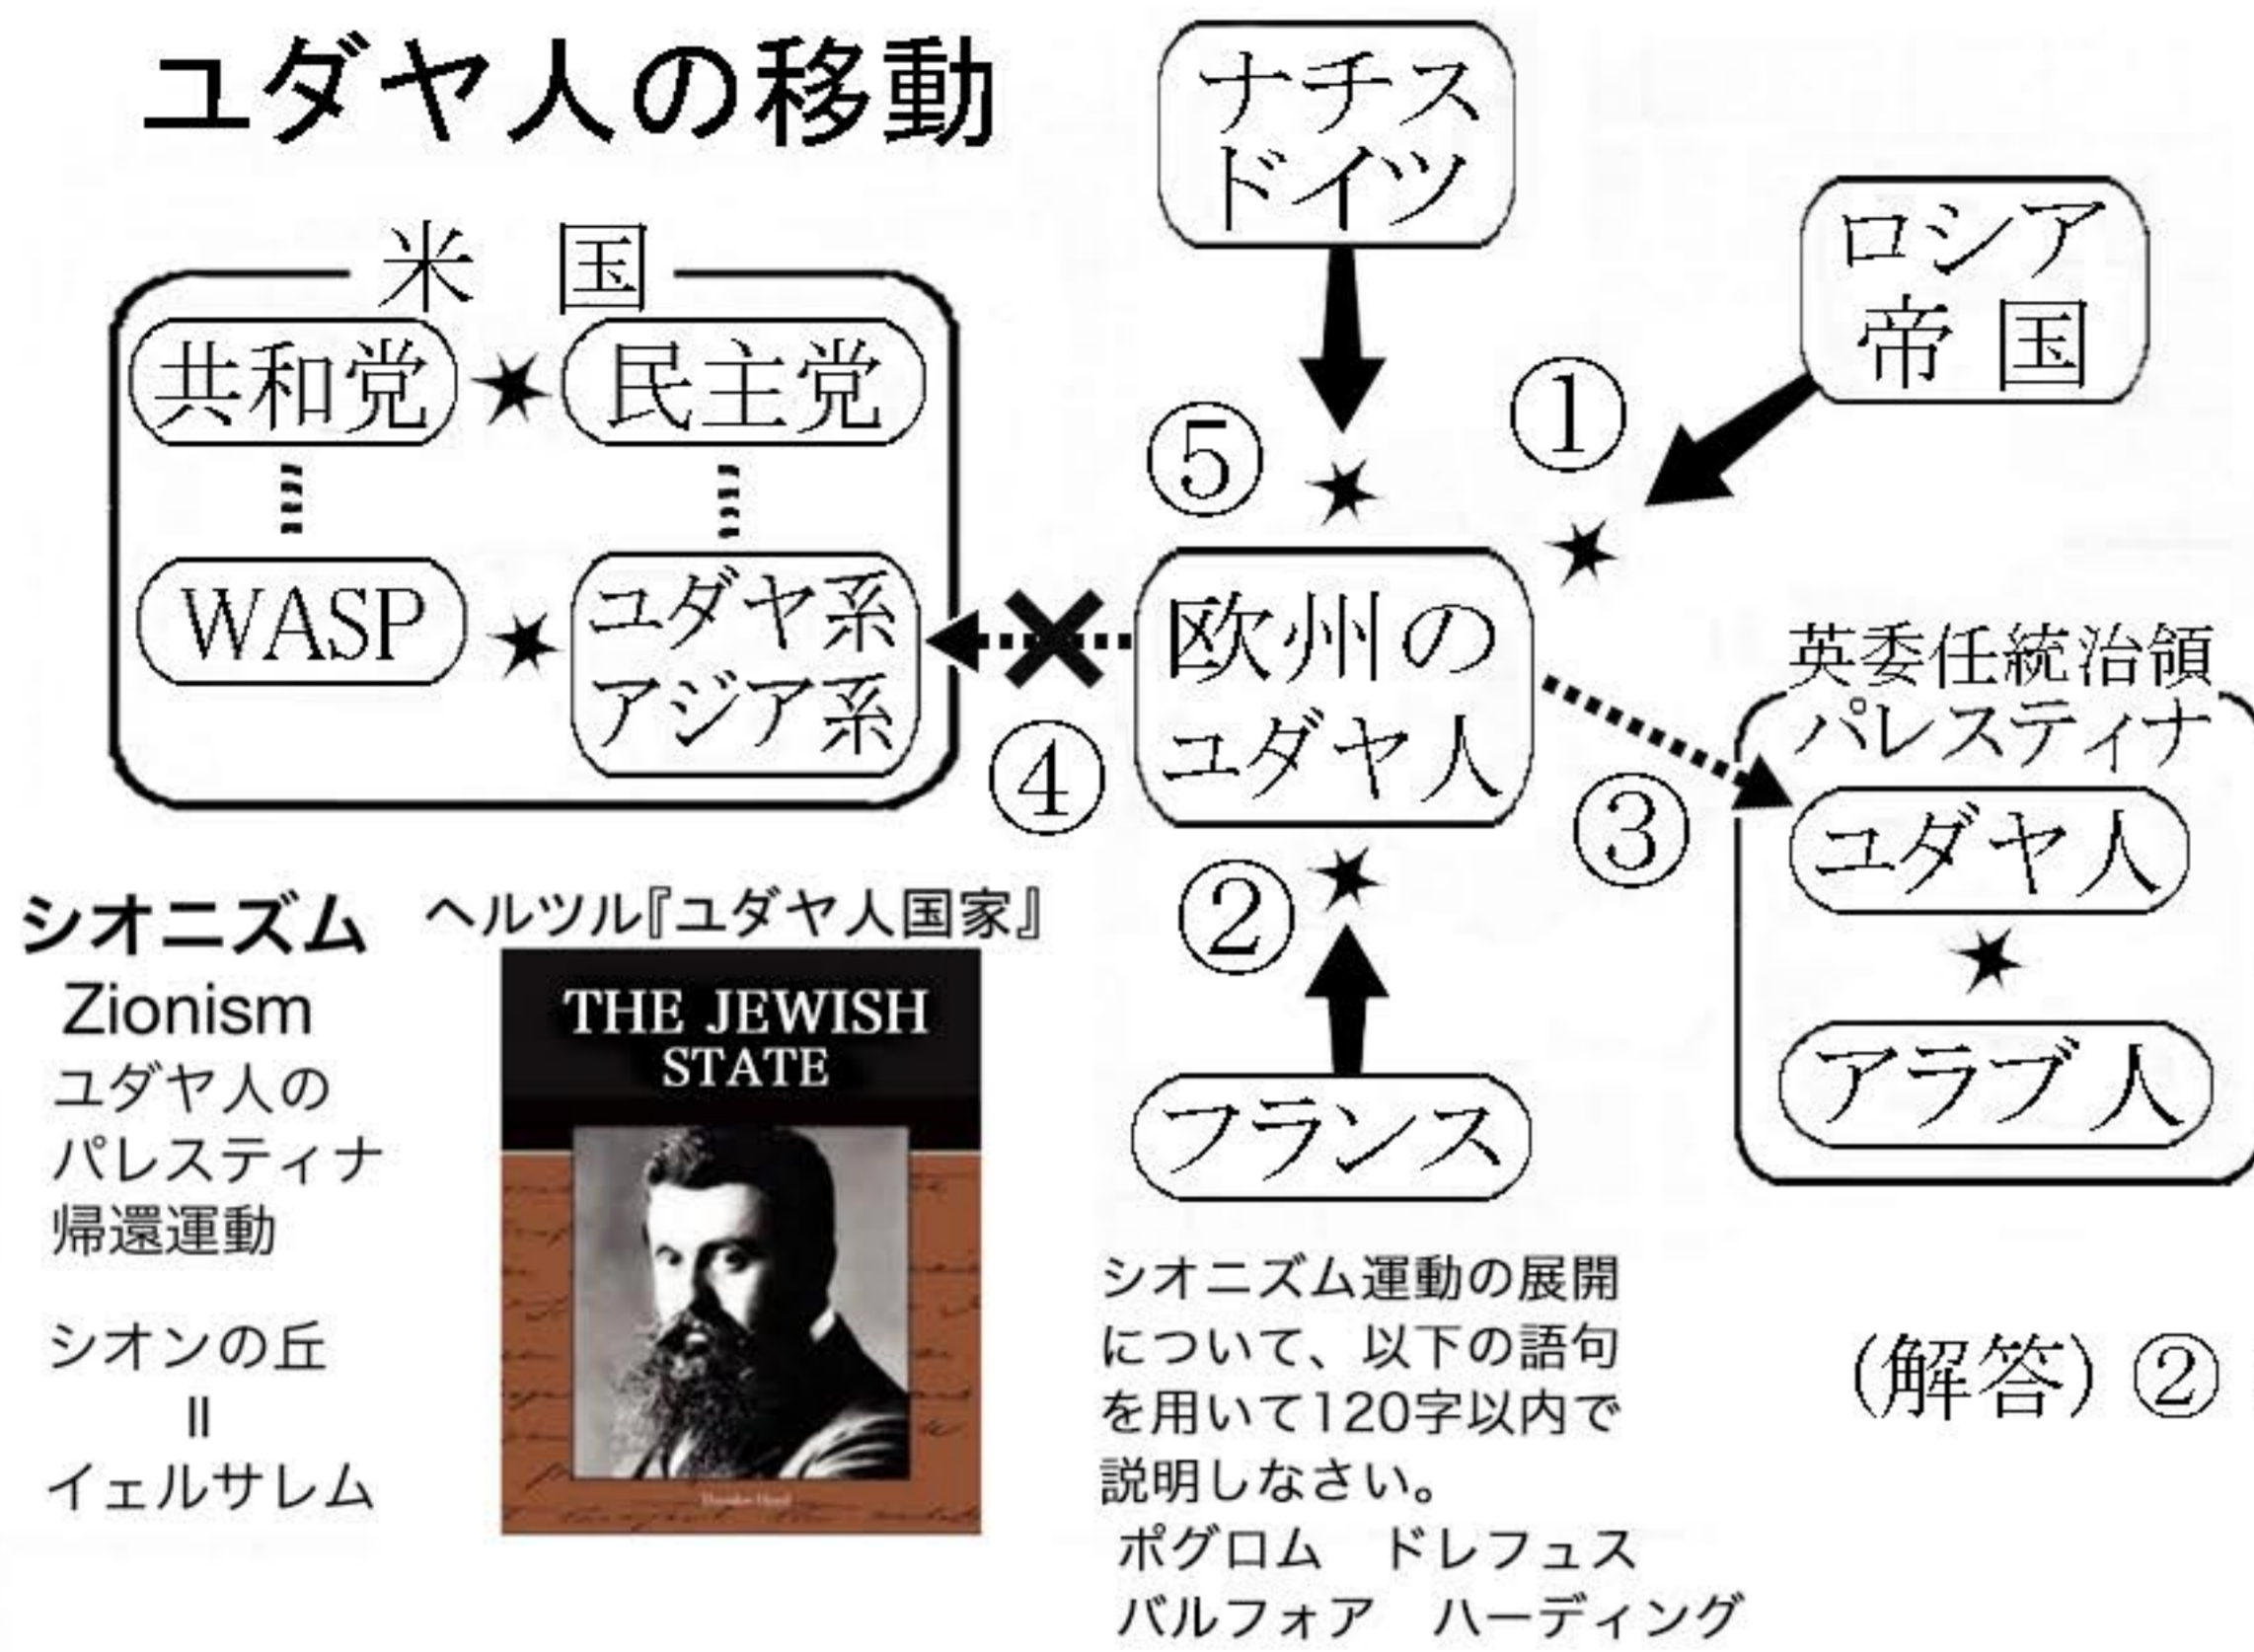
ユダヤ人の移動

ナチス ドイツ

ロシア 帝国

米 国

共和党 ★ 民主党

WASP ★ ユダヤ系 アジア系

① ★

⑤ ★

欧州の ユダヤ人

④

英委任統治領 パレスティナ

③

ユダヤ人 ★ アラブ人

② ★

フランス

シオニズム
Zionism
ユダヤ人の パレスティナ 帰還運動

シオンの丘
=
イェルサレム

ヘルツル『ユダヤ人国家』

THE JEWISH STATE

Theodor Herzl

シオニズム運動の展開について、以下の語句を用いて120字以内で説明しなさい。
ポグロム ドレフュス
バルフォア ハーディング

(解答) ②